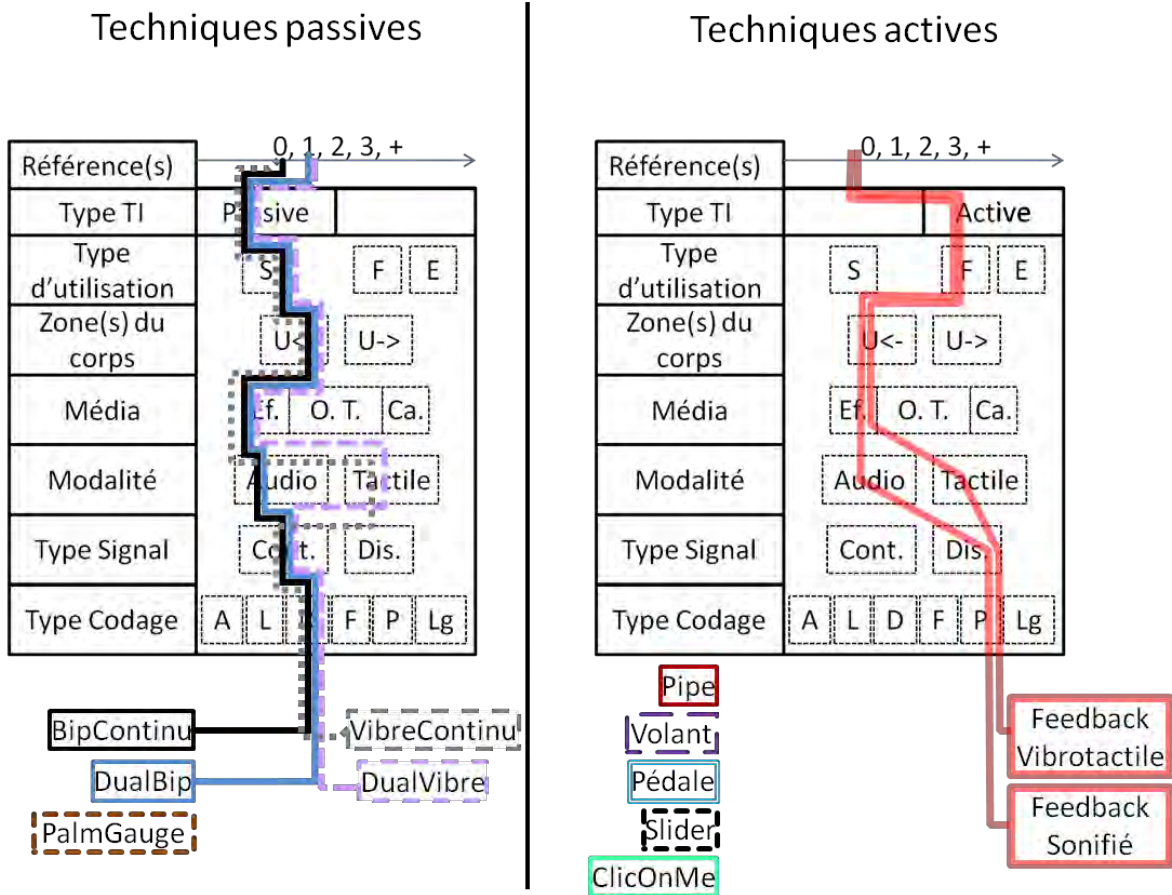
Techniques passives

Techniques actives

| Référence(s) | 0, 1, 2, 3, + |
|---|---|
| Type TI | P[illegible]sive |
| Type d'utilisation | S F E |
| Zone(s) du corps | U<- U-> |
| Média | Ef. O. T. Ca. |
| Modalité | Audio Tactile |
| Type Signal | Cont. Dis. |
| Type Codage | A L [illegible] F P Lg |

BipContinu
VibreContinu
DualBip
DualVibre
PalmGauge

| Référence(s) | 0, 1, 2, 3, + |
|---|---|
| Type TI | Active |
| Type d'utilisation | S F E |
| Zone(s) du corps | U<- U-> |
| Média | Ef. O. T. Ca. |
| Modalité | Audio Tactile |
| Type Signal | Cont. Dis. |
| Type Codage | A L D F P Lg |

Pipe
Volant
Pédale
Slider
ClicOnMe

Feedback Vibrotactile
Feedback Sonifié